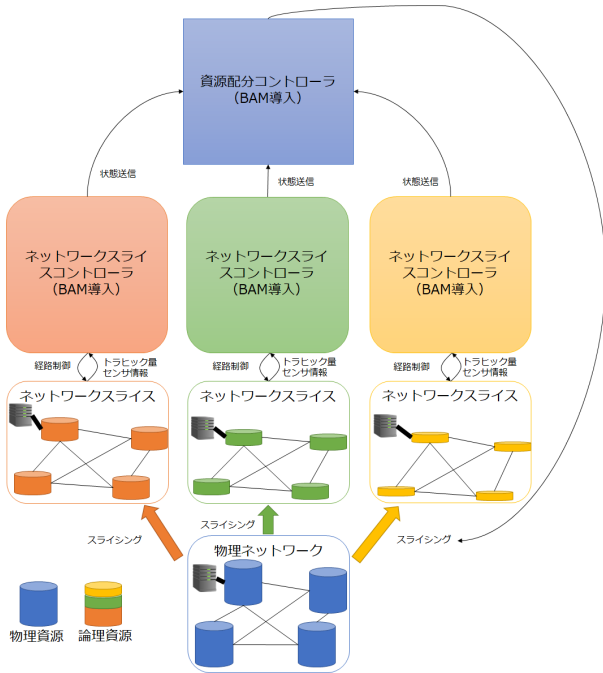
資源配分コントローラ
（BAM導入）

状態送信

状態送信

状態送信

ネットワークスライスコントローラ
（BAM導入）

ネットワークスライスコントローラ
（BAM導入）

ネットワークスライスコントローラ
（BAM導入）

経路制御

トラヒック量
センサ情報

経路制御

トラヒック量
センサ情報

経路制御

トラヒック量
センサ情報

ネットワークスライス

ネットワークスライス

ネットワークスライス

スライシング

スライシング

スライシング

物理ネットワーク

物理資源

論理資源